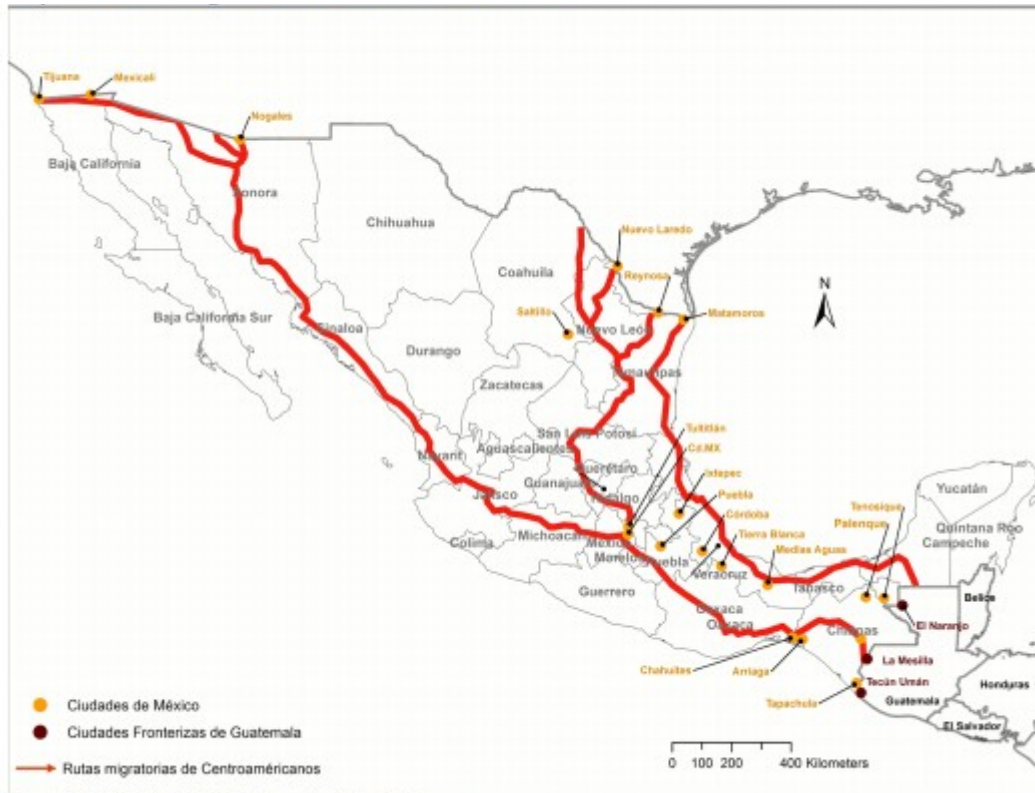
Tijuana
Mexicali
Nogales
Baja California
Sonora
Chihuahua
Nuevo Laredo
Coahuila
Reynosa
Saltillo
Nuevo León
Matamoros
N
Baja California Sur
Sinaloa
Durango
Tamaulipas
Zacatecas
San Luis Potosí
Tultitlán
CdMX
Aguascalientes
Querétaro
Guanajuato
Hidalgo
Nayarit
Jalisco
Irapuato
Puebla
Córdoba
Tierra Blanca
Medias Aguas
Tenosique
Palenque
Yucatán
Quintana Roo
Campeche
Colima
Michoacán
México
Morelos
Puebla
Veracruz
Tabasco
Belice
El Naranjo
Guerrero
Oaxaca
Oaxaca
Chiapas
La Mesilla
Chahuites
Arriaga
Tecún Umán
Honduras
Tapachula
Guatemala
El Salvador
Ciudades de México
Ciudades Fronterizas de Guatemala
Rutas migratorias de Centroaméricanos
0 100 200 400 Kilometers